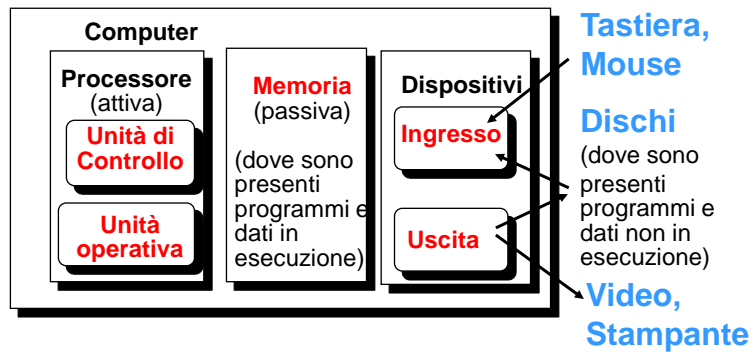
Computer

Processore
(attiva)

Unità di Controllo

Unità operativa

Memoria
(passiva)

(dove sono presenti programmi e dati in esecuzione)

Dispositivi

Ingresso

Uscita

Tastiera, Mouse

Dischi
(dove sono presenti programmi e dati non in esecuzione)

Video, Stampante